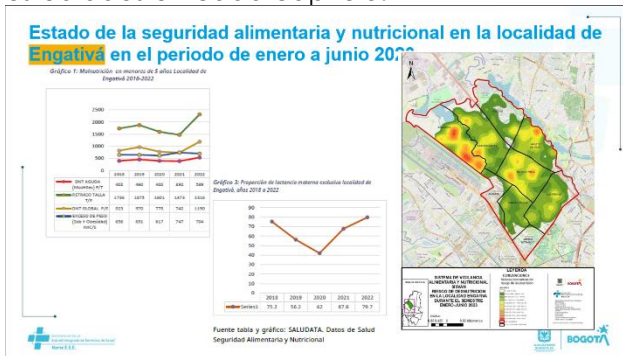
Estado de la seguridad alimentaria y nutricional en la localidad de Engativá en el periodo de enero a junio 2022

Gráfico 1: Malnutrición en menores de 5 años Localidad de Engativá 2018-2022

| | 2018 | 2019 | 2020 | 2021 | 2022 |
|---|---|---|---|---|---|
| DNT AGUDA (Wasthin) P/T | 465 | 490 | 466 | 446 | 586 |
| RETRASO TALLA T/E | 1796 | 1875 | 1601 | 1473 | 2315 |
| DNT GLOBAL P/E | 815 | 975 | 779 | 742 | 1195 |
| EXCESO DE PESO (Sobrepeso + Obesidad) IMC/E | 656 | 591 | 617 | 747 | 704 |

Gráfico 2: Proporción de lactancia materna exclusiva localidad de Engativá, años 2018 a 2022

| | 2018 | 2019 | 2020 | 2021 | 2022 |
|---|---|---|---|---|---|
| Series1 | 75.2 | 56.2 | 42 | 67.8 | 79.7 |

Fuente tabla y gráfico: SALUDATA. Datos de Salud Seguridad Alimentaria y Nutricional

SISTEMA DE VIGILANCIA ALIMENTARIA Y NUTRICIONAL SISVAN
RIESGO DE DESNUTRICION EN LA LOCALIDAD ENGATIVA DURANTE EL SEMESTRE ENERO-JUNIO 2022

LEYENDA

BOGOTÁ